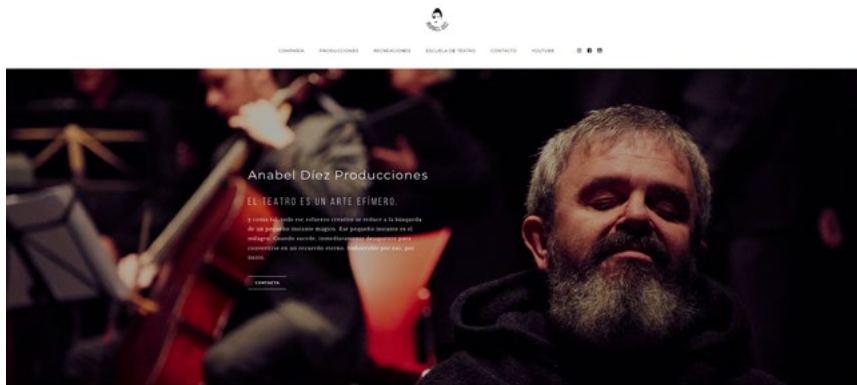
COMPAÑÍA PRODUCCIONES RECREACIONES ESCUELA DE TEATRO CONTACTO YOUTUBE

Anabel Díez Producciones

EL TEATRO ES UN ARTE EFÍMERO.

Y como tal, todo esfuerzo creativo se reduce a la búsqueda de un pequeño instante mágico. Ese pequeño instante es el milagro. Cuando sucede, inmediatamente desaparece para convertirse en un recuerdo eterno. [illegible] por eso, por único.

CONTACTA